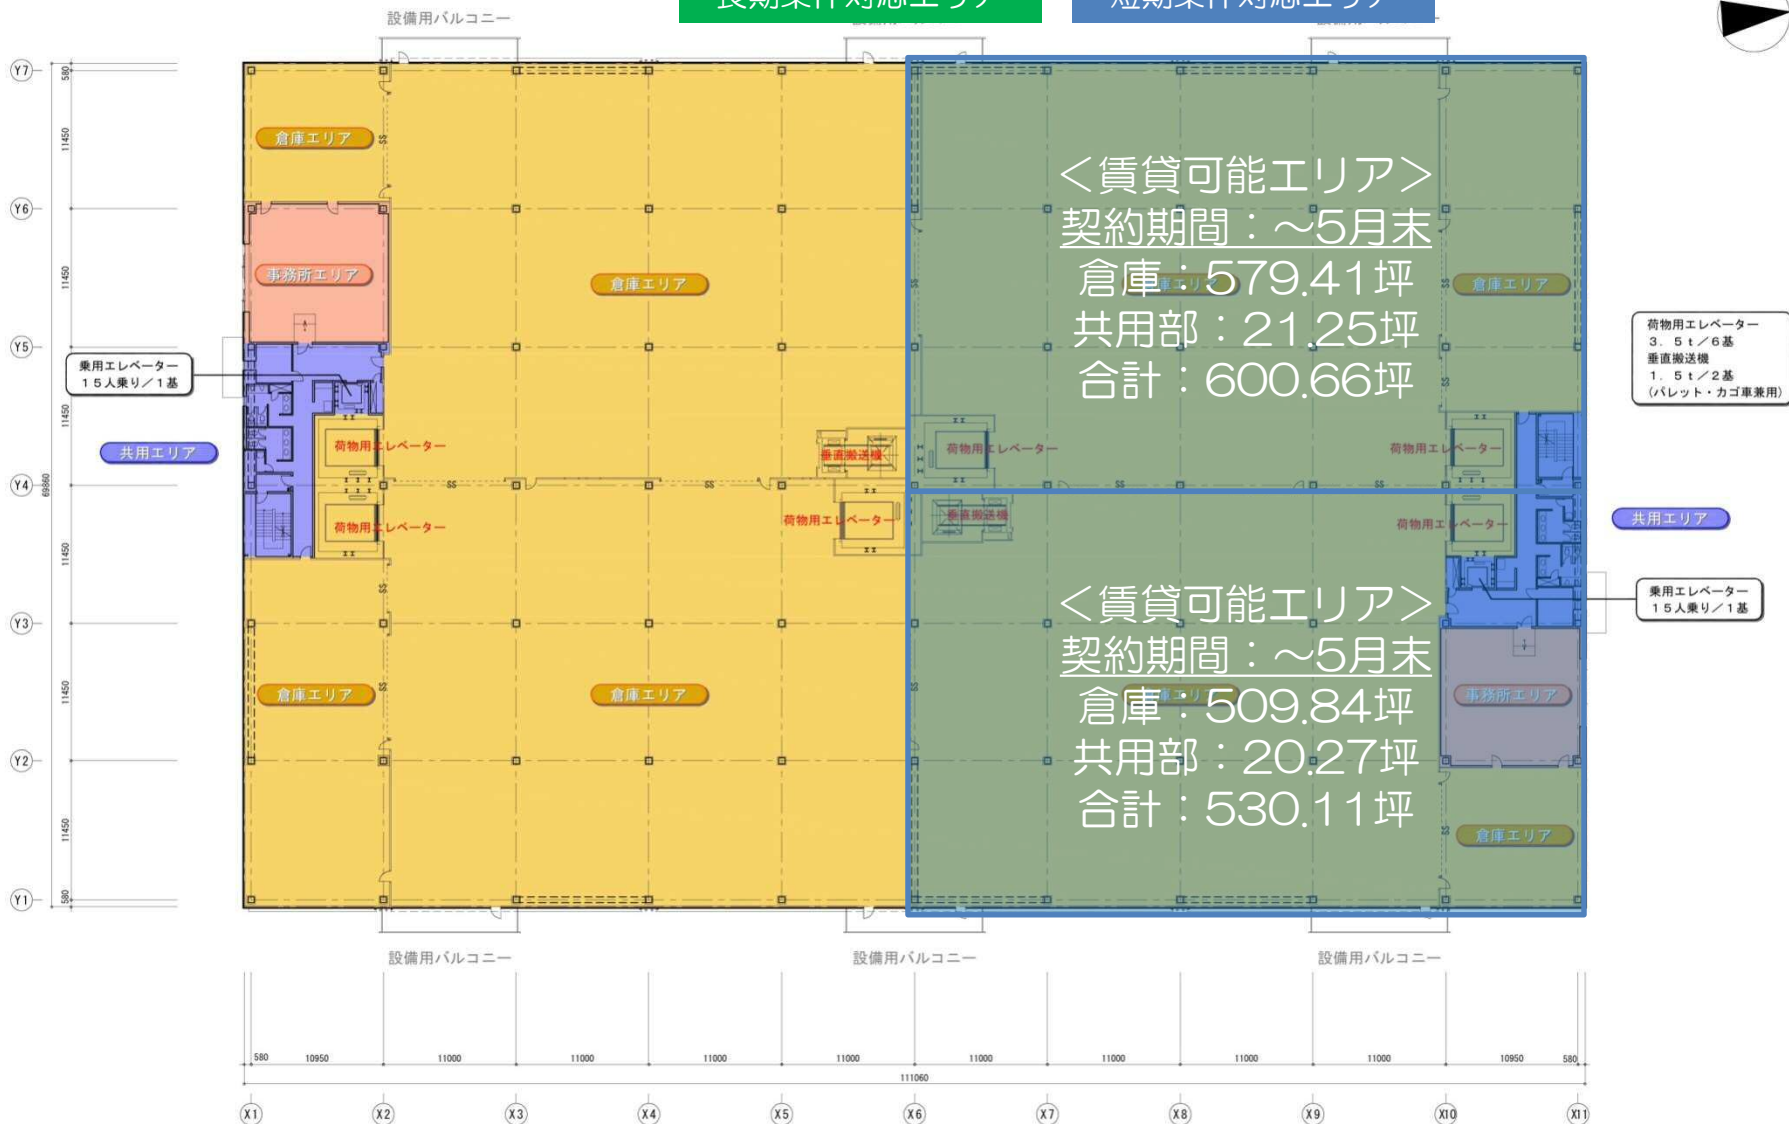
長期案件対応エリア　短期案件対応エリア

設備用バルコニー

倉庫エリア
事務所エリア
倉庫エリア
乗用エレベーター
15人乗り/1基
共用エリア
荷物用エレベーター
荷物用エレベーター
垂直搬送機
荷物用エレベーター
倉庫エリア
倉庫エリア

<賃貸可能エリア>
契約期間：~5月末
倉庫：579.41坪
共用部：21.25坪
合計：600.66坪

<賃貸可能エリア>
契約期間：~5月末
倉庫：509.84坪
共用部：20.27坪
合計：530.11坪

倉庫エリア
荷物用エレベーター
3.5t/6基
垂直搬送機
1.5t/2基
(パレット・カゴ車兼用)
荷物用エレベーター
荷物用エレベーター
垂直搬送機
荷物用エレベーター
共用エリア
乗用エレベーター
15人乗り/1基
事務所エリア
倉庫エリア

設備用バルコニー　設備用バルコニー　設備用バルコニー

Y7 Y6 Y5 Y4 Y3 Y2 Y1
580 11450 11450 11450 11450 11450 11450 580 69860
580 10950 11000 11000 11000 11000 11000 11000 11000 11000 10950 580
111060
X1 X2 X3 X4 X5 X6 X7 X8 X9 X10 X11